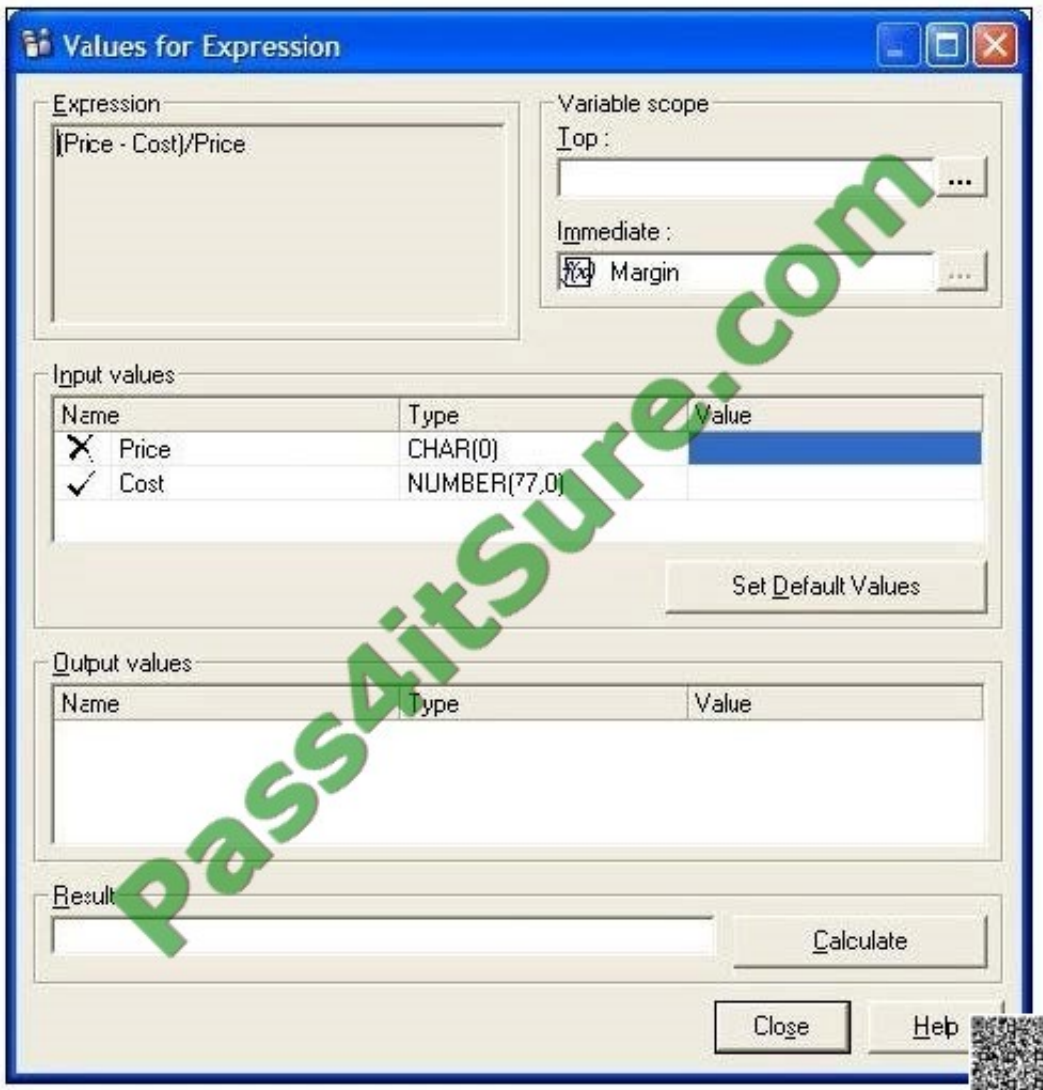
Values for Expression

Expression
(Price - Cost)/Price

Variable scope
Top :
...
Immediate :
Margin
...

Input values

| Name | Type | Value |
|---|---|---|
| Price | CHAR(0) | |
| Cost | NUMBER(77,0) | |

Set Default Values

Output values

| Name | Type | Value |
|---|---|---|

Result

Calculate

Close
Help

Pass4itSure.com